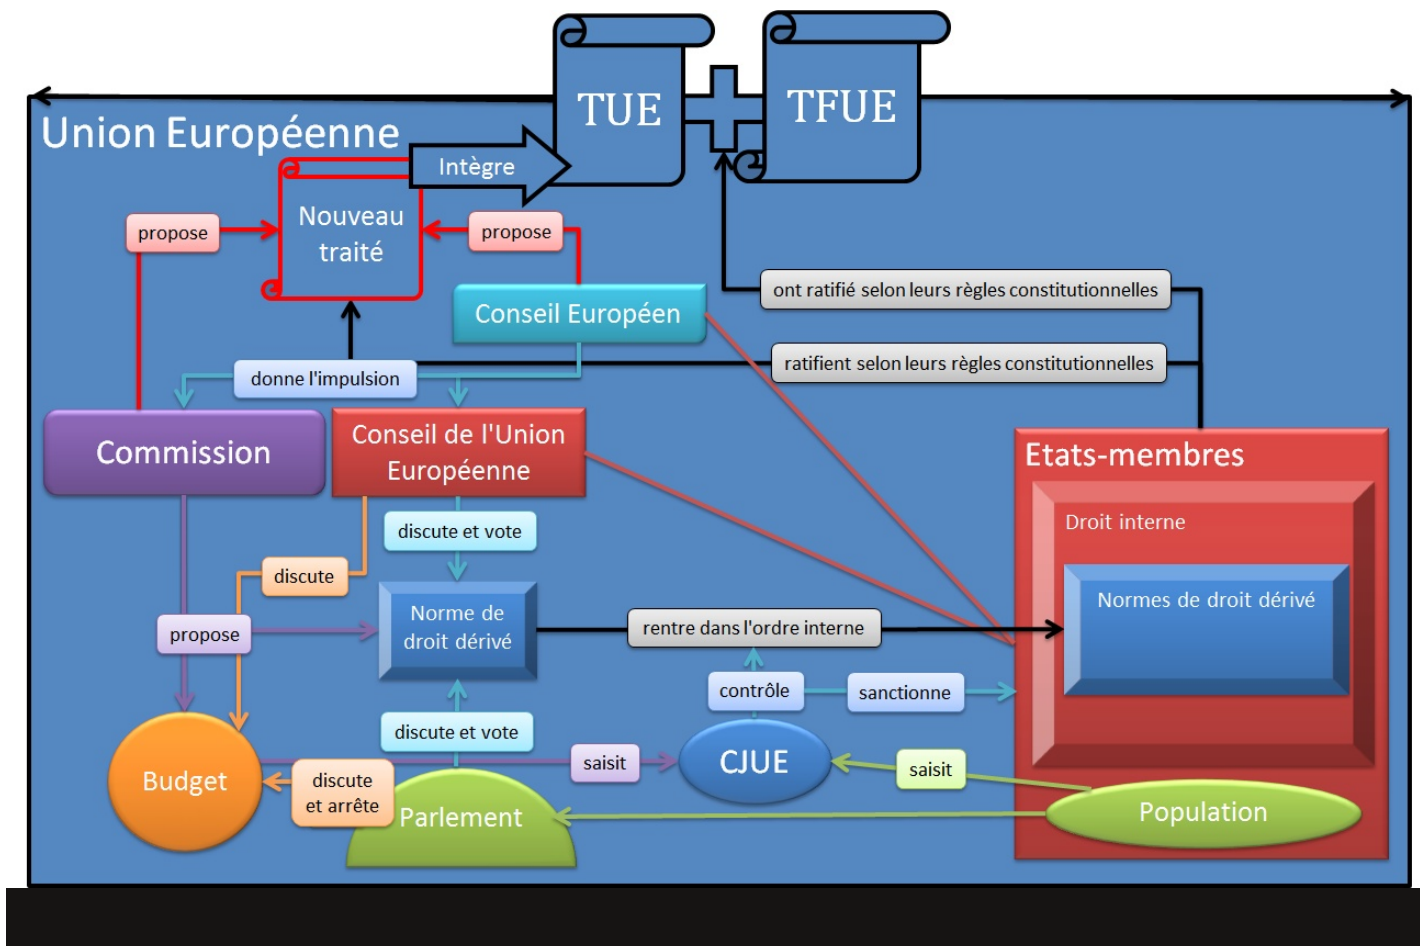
TUE
TFUE
Union Européenne
Intègre
Nouveau traité
propose
propose
Conseil Européen
ont ratifié selon leurs règles constitutionnelles
donne l'impulsion
ratifient selon leurs règles constitutionnelles
Commission
Conseil de l'Union Européenne
Etats-membres
Droit interne
discute et vote
discute
Normes de droit dérivé
propose
Norme de droit dérivé
rentre dans l'ordre interne
contrôle
sanctionne
discute et vote
Budget
discute et arrête
saisit
CJUE
saisit
Parlement
Population